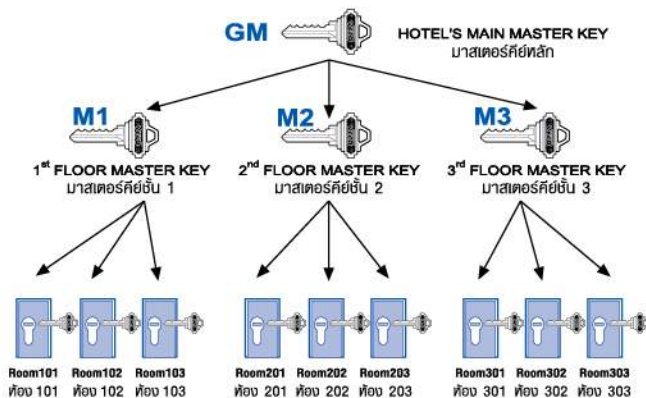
GM

HOTEL'S MAIN MASTER KEY
มาสเตอร์คีย์หลัก

M1
$1^{st}$ FLOOR MASTER KEY
มาสเตอร์คีย์ชั้น 1

M2
$2^{nd}$ FLOOR MASTER KEY
มาสเตอร์คีย์ชั้น 2

M3
$3^{rd}$ FLOOR MASTER KEY
มาสเตอร์คีย์ชั้น 3

Room101
ห้อง 101

Room102
ห้อง 102

Room103
ห้อง 103

Room201
ห้อง 201

Room202
ห้อง 202

Room203
ห้อง 203

Room301
ห้อง 301

Room302
ห้อง 302

Room303
ห้อง 303